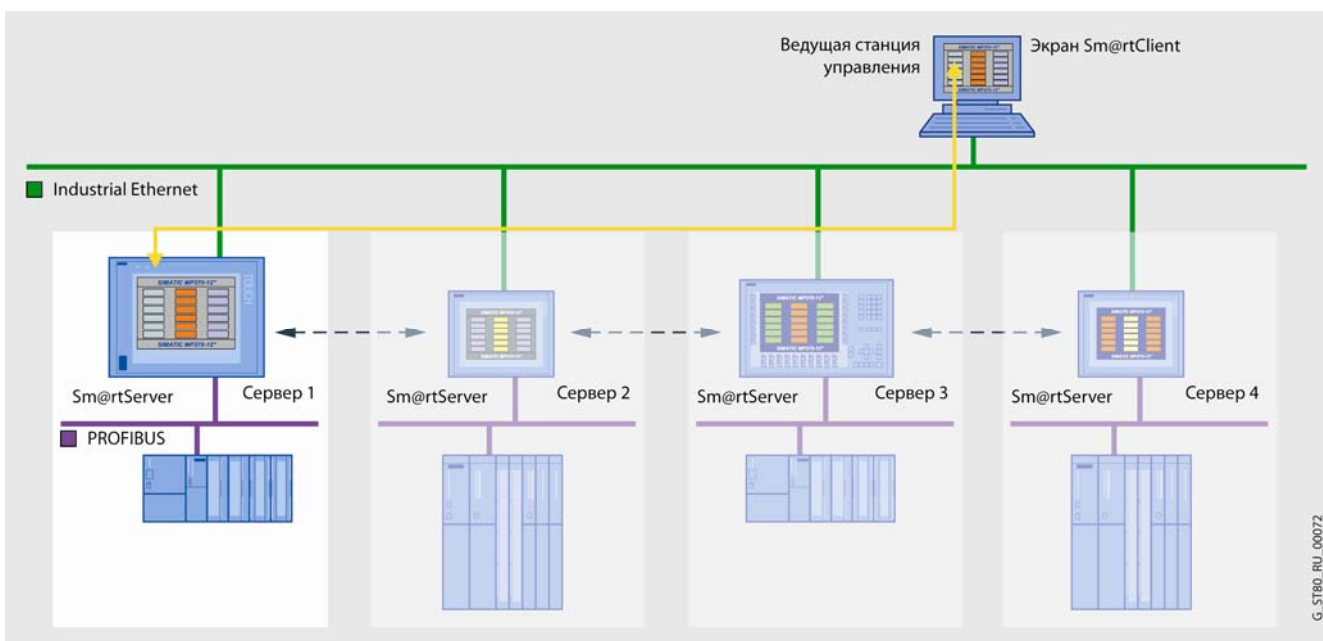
Ведущая станция управления

Экран Sm@rtClient

Industrial Ethernet

SIMATIC MP370-12"

SIMATIC MP370-12"

TOUCH

Sm@rtServer

Сервер 1

PROFIBUS

Sm@rtServer

Сервер 2

Sm@rtServer

Сервер 3

Sm@rtServer

Сервер 4

G_ST80_RU_00072